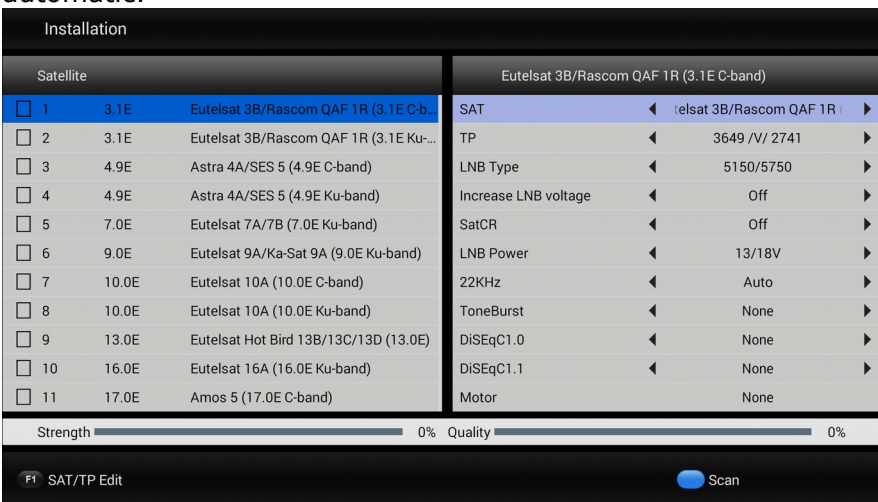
automatic.

Installation

Satellite

| | | |
|---|---|---|
| 1 | 3.1E | Eutelsat 3B/Rascom QAF 1R (3.1E C-b... |
| 2 | 3.1E | Eutelsat 3B/Rascom QAF 1R (3.1E Ku-... |
| 3 | 4.9E | Astra 4A/SES 5 (4.9E C-band) |
| 4 | 4.9E | Astra 4A/SES 5 (4.9E Ku-band) |
| 5 | 7.0E | Eutelsat 7A/7B (7.0E Ku-band) |
| 6 | 9.0E | Eutelsat 9A/Ka-Sat 9A (9.0E Ku-band) |
| 7 | 10.0E | Eutelsat 10A (10.0E C-band) |
| 8 | 10.0E | Eutelsat 10A (10.0E Ku-band) |
| 9 | 13.0E | Eutelsat Hot Bird 13B/13C/13D (13.0E) |
| 10 | 16.0E | Eutelsat 16A (16.0E Ku-band) |
| 11 | 17.0E | Amos 5 (17.0E C-band) |

Eutelsat 3B/Rascom QAF 1R (3.1E C-band)

| | |
|---|---|
| SAT | telsat 3B/Rascom QAF 1R |
| TP | 3649 /V/ 2741 |
| LNB Type | 5150/5750 |
| Increase LNB voltage | Off |
| SatCR | Off |
| LNB Power | 13/18V |
| 22KHz | Auto |
| ToneBurst | None |
| DiSEqC1.0 | None |
| DiSEqC1.1 | None |
| Motor | None |

Strength 0% Quality 0%

F1 SAT/TP Edit

Scan